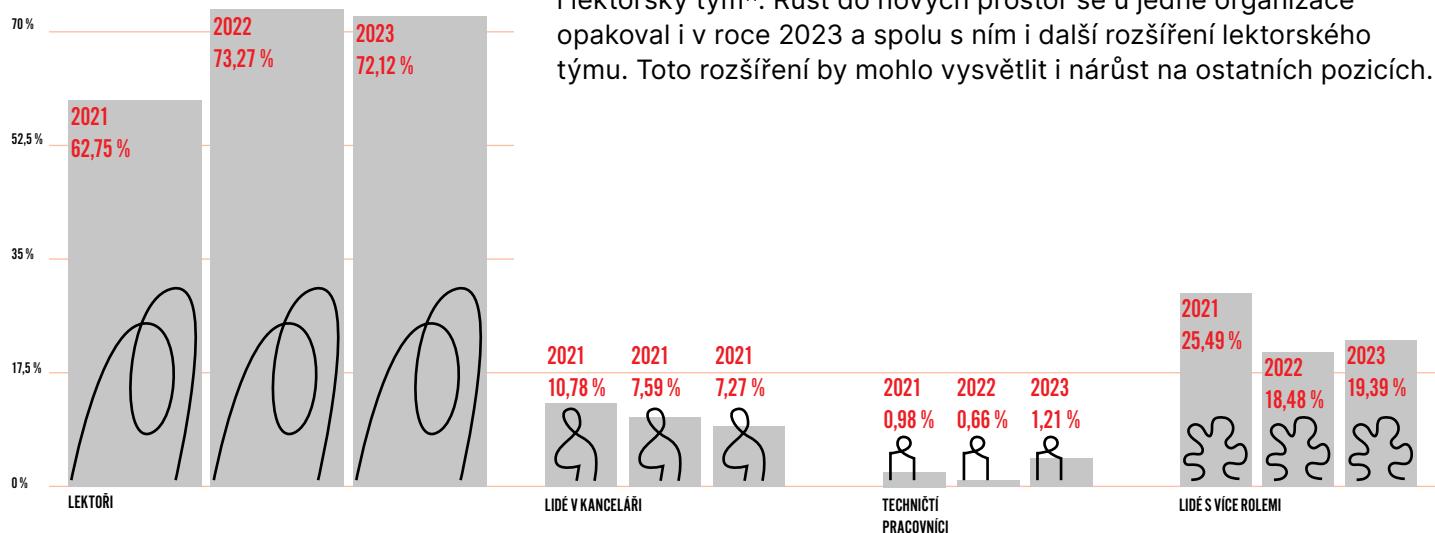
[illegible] lektorský tým". Růst do nových prostor se u jedné organizace opakoval i v roce 2023 a spolu s ním i další rozšíření lektorského týmu. Toto rozšíření by mohlo vysvětlit i nárůst na ostatních pozicích.

70 %
52,5 %
35 %
17,5 %
0 %

2021
62,75 %

2022
73,27 %

2023
72,12 %

LEKTOŘI

2021
10,78 %

2021
7,59 %

2021
7,27 %

LIDÉ V KANCELÁŘI

2021
0,98 %

2022
0,66 %

2023
1,21 %

TECHNIČTÍ PRACOVNÍCI

2021
25,49 %

2022
18,48 %

2023
19,39 %

LIDÉ S VÍCE ROLEMI